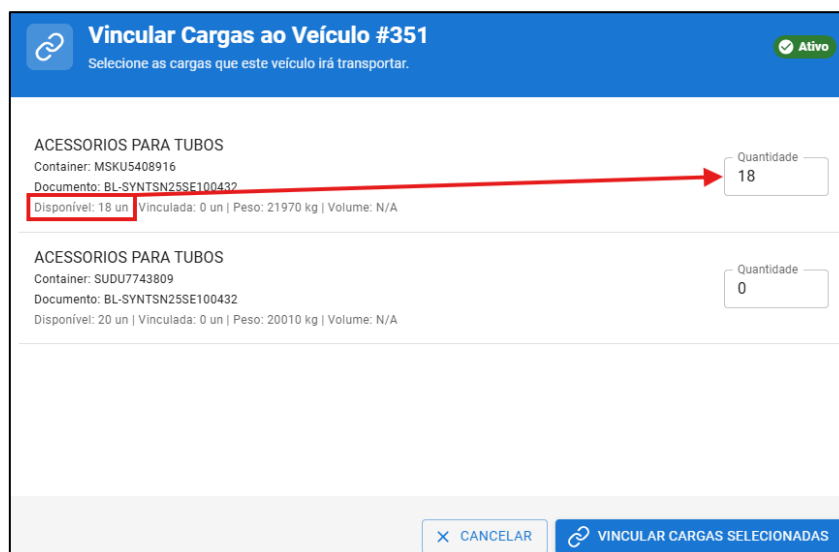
Vincular Cargas ao Veículo #351
Selecione as cargas que este veículo irá transportar.

Ativo

ACESSORIOS PARA TUBOS
Container: MSKU5408916
Documento: BL-SYNTSN25SE100432
Disponível: 18 un | Vinculada: 0 un | Peso: 21970 kg | Volume: N/A

Quantidade
18

ACESSORIOS PARA TUBOS
Container: SUDU7743809
Documento: BL-SYNTSN25SE100432
Disponível: 20 un | Vinculada: 0 un | Peso: 20010 kg | Volume: N/A

Quantidade
0

CANCELAR
VINCULAR CARGAS SELECIONADAS